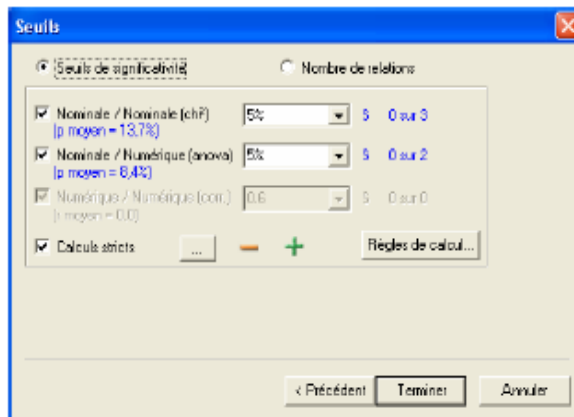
Seuils

Seuils de significativité

Nombre de relations

Nominale / Nominale (chi²)
(p moyen = 13,7%)

5%

S 0 sur 3

Nominale / Numérique (anova)
(p moyen = 6,4%)

5%

S 0 sur 2

Numérique / Numérique (corr.)
(r moyen = 0,0)

0,6

S 0 sur 0

Calculs stricts

...

Règles de calcul...

< Précédent

Terminer

Annuler